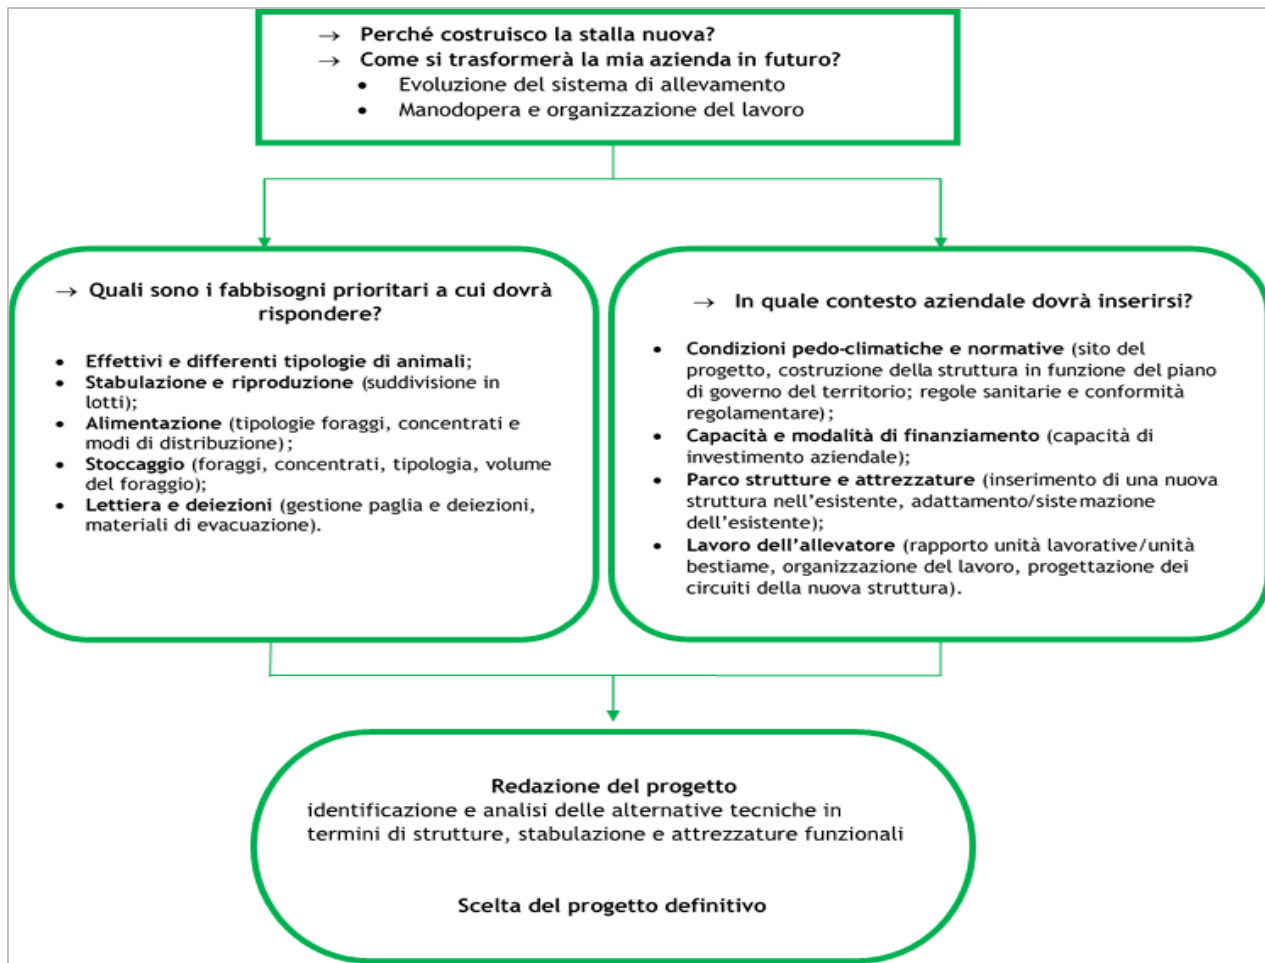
→ Perché costruisco la stalla nuova?
→ Come si trasformerà la mia azienda in futuro?
• Evoluzione del sistema di allevamento
• Manodopera e organizzazione del lavoro

→ Quali sono i fabbisogni prioritari a cui dovrà rispondere?

• Effettivi e differenti tipologie di animali;
• Stabulazione e riproduzione (suddivisione in lotti);
• Alimentazione (tipologie foraggi, concentrati e modi di distribuzione);
• Stoccaggio (foraggi, concentrati, tipologia, volume del foraggio);
• Lettiera e deiezioni (gestione paglia e deiezioni, materiali di evacuazione).

→ In quale contesto aziendale dovrà inserirsi?

• Condizioni pedo-climatiche e normative (sito del progetto, costruzione della struttura in funzione del piano di governo del territorio; regole sanitarie e conformità regolamentare);
• Capacità e modalità di finanziamento (capacità di investimento aziendale);
• Parco strutture e attrezzature (inserimento di una nuova struttura nell'esistente, adattamento/sistemazione dell'esistente);
• Lavoro dell'allevatore (rapporto unità lavorative/unità bestiame, organizzazione del lavoro, progettazione dei circuiti della nuova struttura).

Redazione del progetto
identificazione e analisi delle alternative tecniche in termini di strutture, stabulazione e attrezzature funzionali

Scelta del progetto definitivo